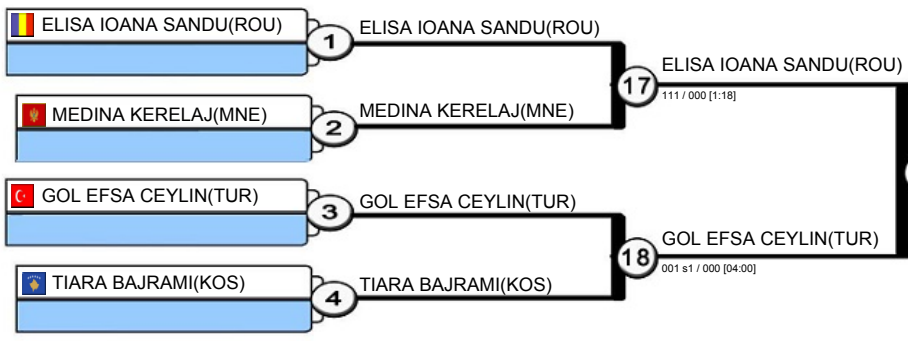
ELISA IOANA SANDU(ROU)

1

ELISA IOANA SANDU(ROU)

MEDINA KERELAJ(MNE)

2

MEDINA KERELAJ(MNE)

17

ELISA IOANA SANDU(ROU)

111 / 000 [1:18]

GOL EFSA CEYLIN(TUR)

3

GOL EFSA CEYLIN(TUR)

TIARA BAJRAMI(KOS)

4

TIARA BAJRAMI(KOS)

18

GOL EFSA CEYLIN(TUR)

001 s1 / 000 [04:00]